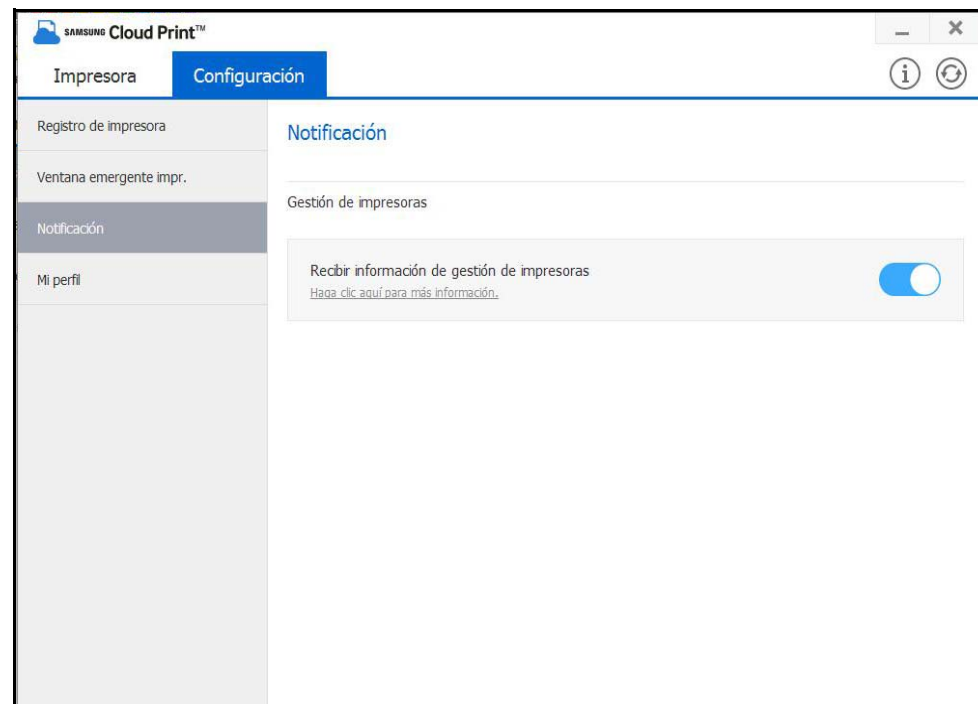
SAMSUNG Cloud Print™

Impresora Configuración

Registro de impresora

Ventana emergente impr.

Notificación

Mi perfil

Notificación

Gestión de impresoras

Recibir información de gestión de impresoras
Haga clic aquí para más información.